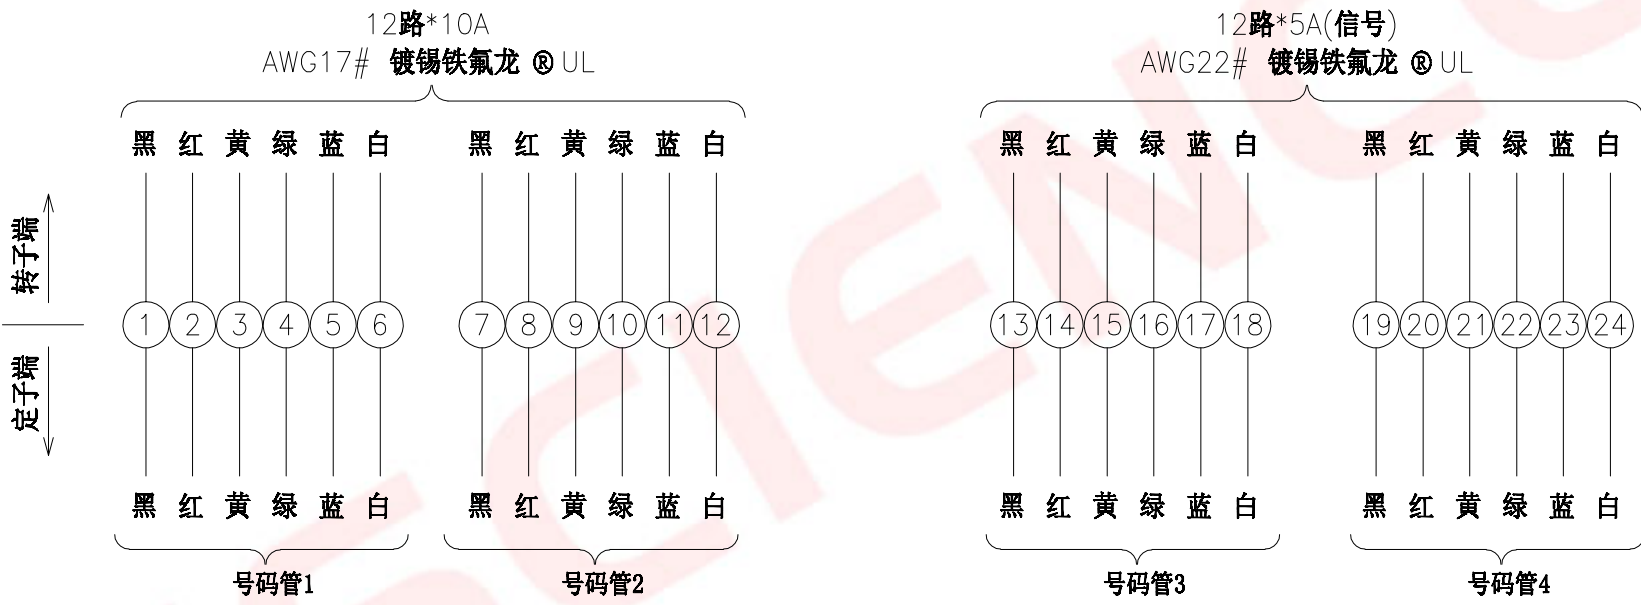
12路*10A
AWG17# 镀锡铁氟龙 ® UL

12路*5A(信号)
AWG22# 镀锡铁氟龙 ® UL

黑 红 黄 绿 蓝 白 黑 红 黄 绿 蓝 白

黑 红 黄 绿 蓝 白 黑 红 黄 绿 蓝 白

转子端

定子端

1 2 3 4 5 6 7 8 9 10 11 12

13 14 15 16 17 18 19 20 21 22 23 24

黑 红 黄 绿 蓝 白 黑 红 黄 绿 蓝 白

黑 红 黄 绿 蓝 白 黑 红 黄 绿 蓝 白

号码管1 号码管2

号码管3 号码管4